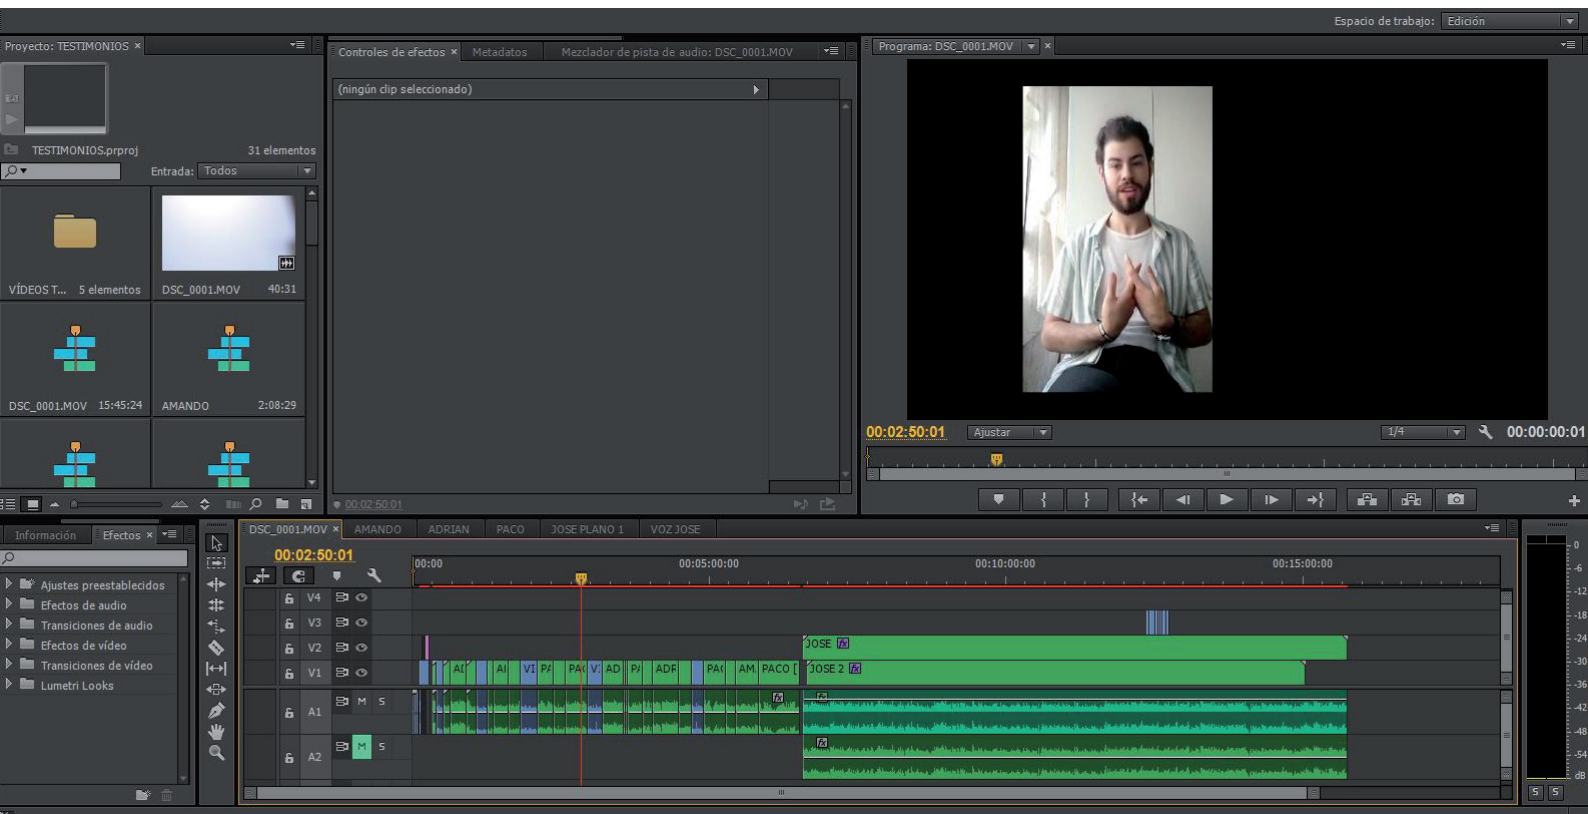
Espacio de trabajo: Edición

Proyecto: TESTIMONIOS ×

TESTIMONIOS.prproj 31 elementos

Entrada: Todos

VÍDEOS T... 5 elementos

DSC_0001.MOV 40:31

DSC_0001.MOV 15:45:24

AMANDO 2:08:29

Controles de efectos × Metadatos Mezclador de pista de audio: DSC_0001.MOV

(ningún clip seleccionado)

00:02:50:01

Programa: DSC_0001.MOV ×

00:02:50:01 Ajustar 1/4 00:00:00:01

Información Efectos ×

Ajustes preestablecidos
Efectos de audio
Transiciones de audio
Efectos de vídeo
Transiciones de vídeo
Lumetri Looks

DSC_0001.MOV × AMANDO ADRIAN PACO JOSE PLANO 1 VOZ JOSE

00:02:50:01

00:00 00:05:00:00 00:10:00:00 00:15:00:00

V4
V3
V2
V1
A1
A2

M S
M S

JOSE
JOSE 2

AD AI VI PA PA VI AD PA ADR PA AM PACO

0 -6 -12 -18 -24 -30 -36 -42 -48 -54 dB

S S